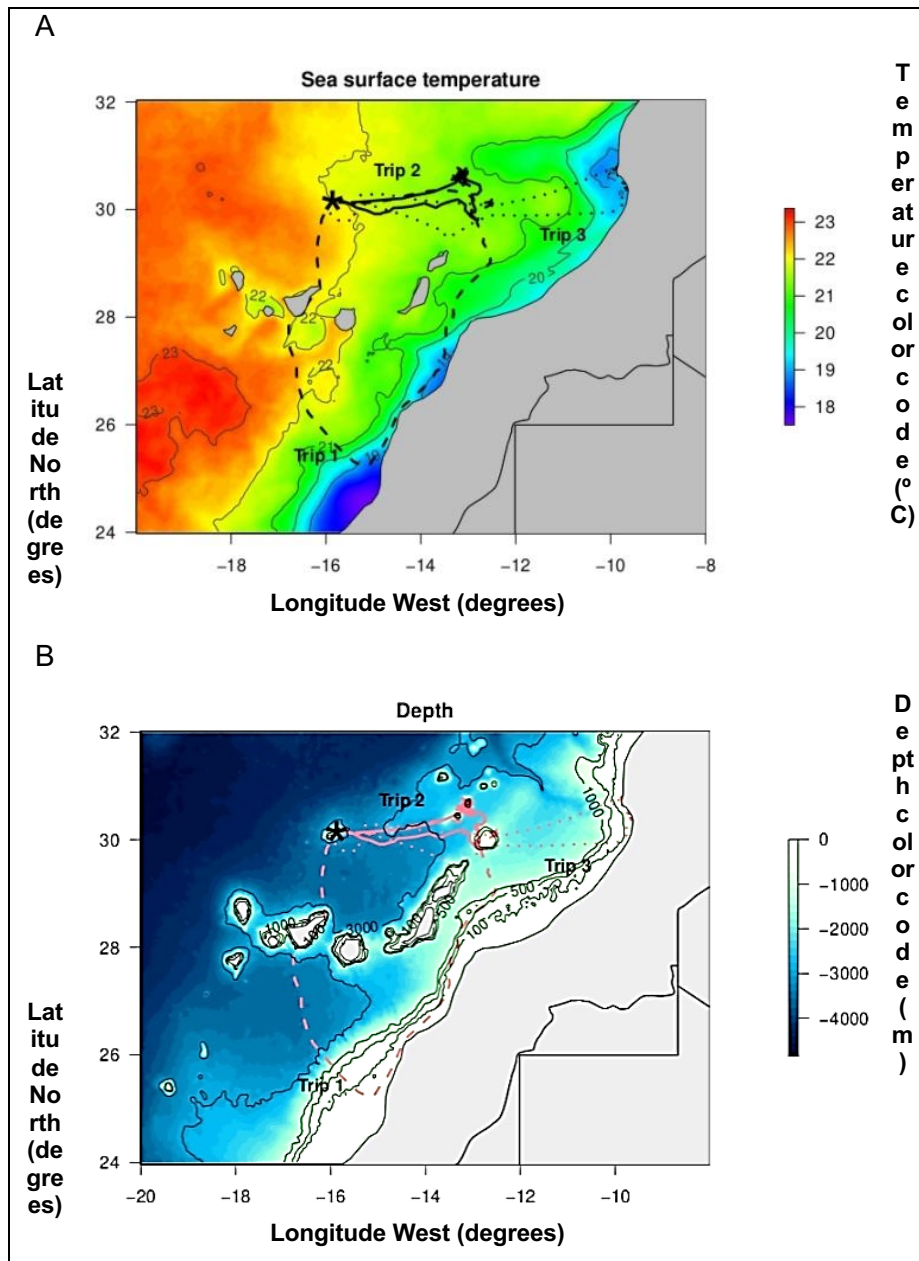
A

Sea surface temperature

32
30
28
26
24

Trip 2
Trip 3
Trip 1

22
22
22
23
23
21
20
19

Latitude North (degrees)

−18 −16 −14 −12 −10 −8

Longitude West (degrees)

23
22
21
20
19
18

Temperature color code (ºC)

B

Depth

32
30
28
26
24

Trip 2
Trip 3
Trip 1

1000
1000
3000
500
100
500
100

Latitude North (degrees)

−20 −18 −16 −14 −12 −10

Longitude West (degrees)

0
−1000
−2000
−3000
−4000

Depth color code (m)